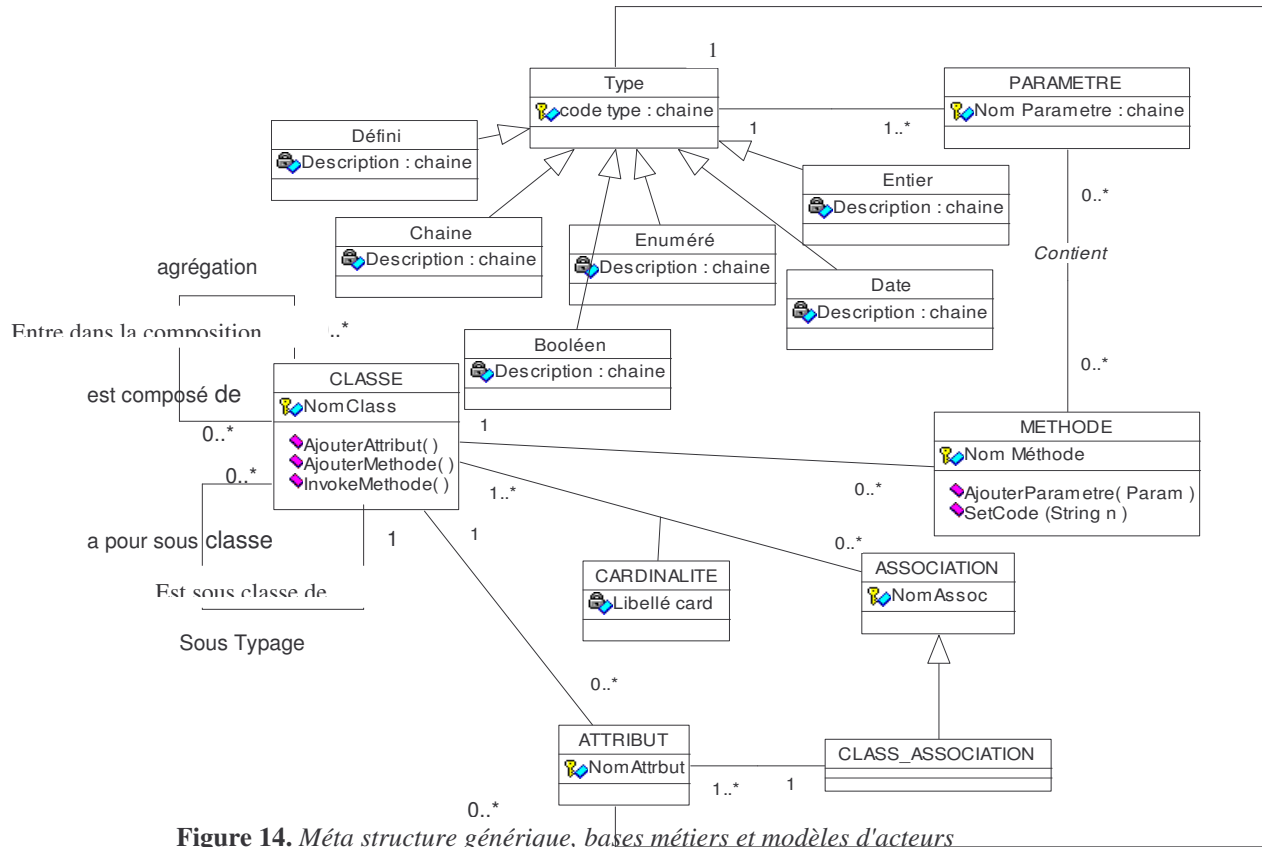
1

Type

code type : chaine

PARAMETRE

Nom Parametre : chaine

Défini

Description : chaine

1

1..*

Entier

Description : chaine

0..*

Chaine

Description : chaine

Enuméré

Description : chaine

Contient

agrégation

Date

Description : chaine

Entre dans la composition ..*

Booléen

Description : chaine

0..*

est composé de

CLASSE

NomClass

0..*

1

AjouterAttribut( )

AjouterMethode( )

InvokeMethode( )

METHODE

Nom Méthode

0..*

AjouterParametre( Param )

SetCode (String n )

0..*

1..*

a pour sous classe

1

1

0..*

CARDINALITE

Libellé card

ASSOCIATION

NomAssoc

Est sous classe de

Sous Typage

0..*

ATTRIBUT

NomAttrbut

CLASS_ASSOCIATION

1..*

1

0..*

Figure 14. Méta structure générique, bases métiers et modèles d'acteurs